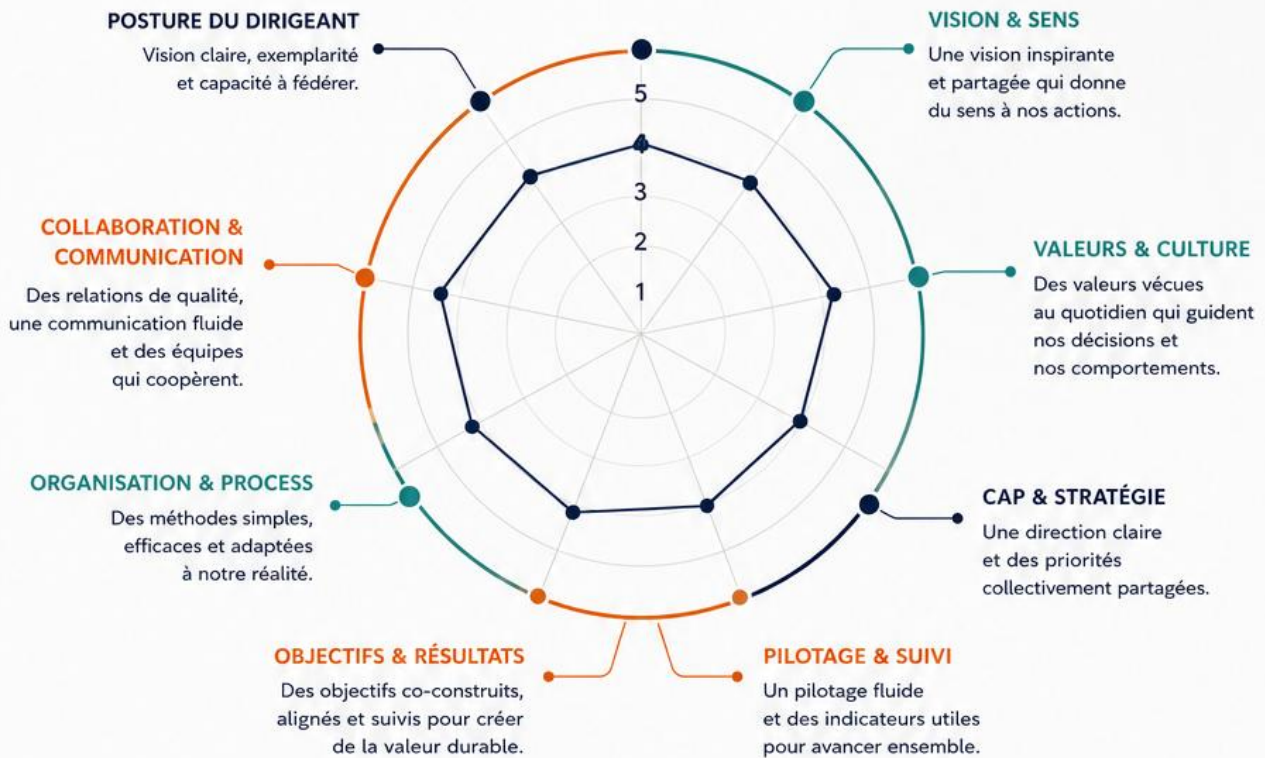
POSTURE DU DIRIGEANT
Vision claire, exemplarité et capacité à fédérer.

VISION & SENS
Une vision inspirante et partagée qui donne du sens à nos actions.

5
4
3
2
1

COLLABORATION & COMMUNICATION
Des relations de qualité, une communication fluide et des équipes qui coopèrent.

VALEURS & CULTURE
Des valeurs vécues au quotidien qui guident nos décisions et nos comportements.

ORGANISATION & PROCESS
Des méthodes simples, efficaces et adaptées à notre réalité.

CAP & STRATÉGIE
Une direction claire et des priorités collectivement partagées.

OBJECTIFS & RÉSULTATS
Des objectifs co-construits, alignés et suivis pour créer de la valeur durable.

PILOTAGE & SUIVI
Un pilotage fluide et des indicateurs utiles pour avancer ensemble.